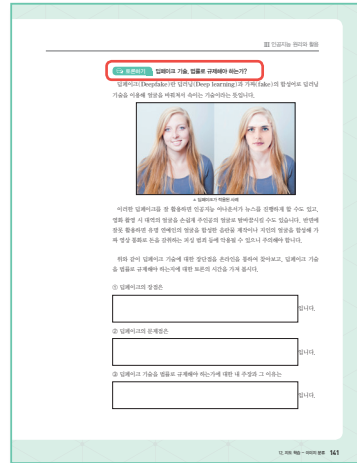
Ⅲ 인공지능 원리와 활용

토론하기 딥페이크 기술, 법률로 규제해야 하는가?

딥페이크(Deepfake)란 딥러닝(Deep learning)과 가짜(fake)의 합성어로 딥러닝 기술을 이용해 영상을 바꿔치기 하는 기술이라는 뜻입니다.

▲ 딥페이크가 적용된 사례

이러한 딥페이크를 잘 활용하면 인공지능 아나운서가 뉴스를 진행하게 할 수도 있고, 영화 촬영 시 대역의 얼굴을 손쉽게 주인공의 얼굴로 바꿔치기할 수도 있습니다. 반면에 잘못 활용하면 유명 연예인의 얼굴을 합성한 음란물을 제작하거나 지인의 얼굴을 합성해 가짜 영상 통화로 돈을 갈취하는 처럼 범죄 등에 악용될 수 있으니 주의해야 합니다.

위와 같이 딥페이크 기술에 대한 장단점을 온라인을 통해서 찾아보고, 딥페이크 기술을 법률로 규제해야 하는가에 대한 토론의 시간을 가져 봅시다.

① 딥페이크의 장점은

합니다.

② 딥페이크의 문제점은

합니다.

③ 딥페이크 기술을 법률로 규제해야 하는가에 대한 내 주장과 그 이유는

합니다.

12. 외워·학습 – 데이터 분류 161